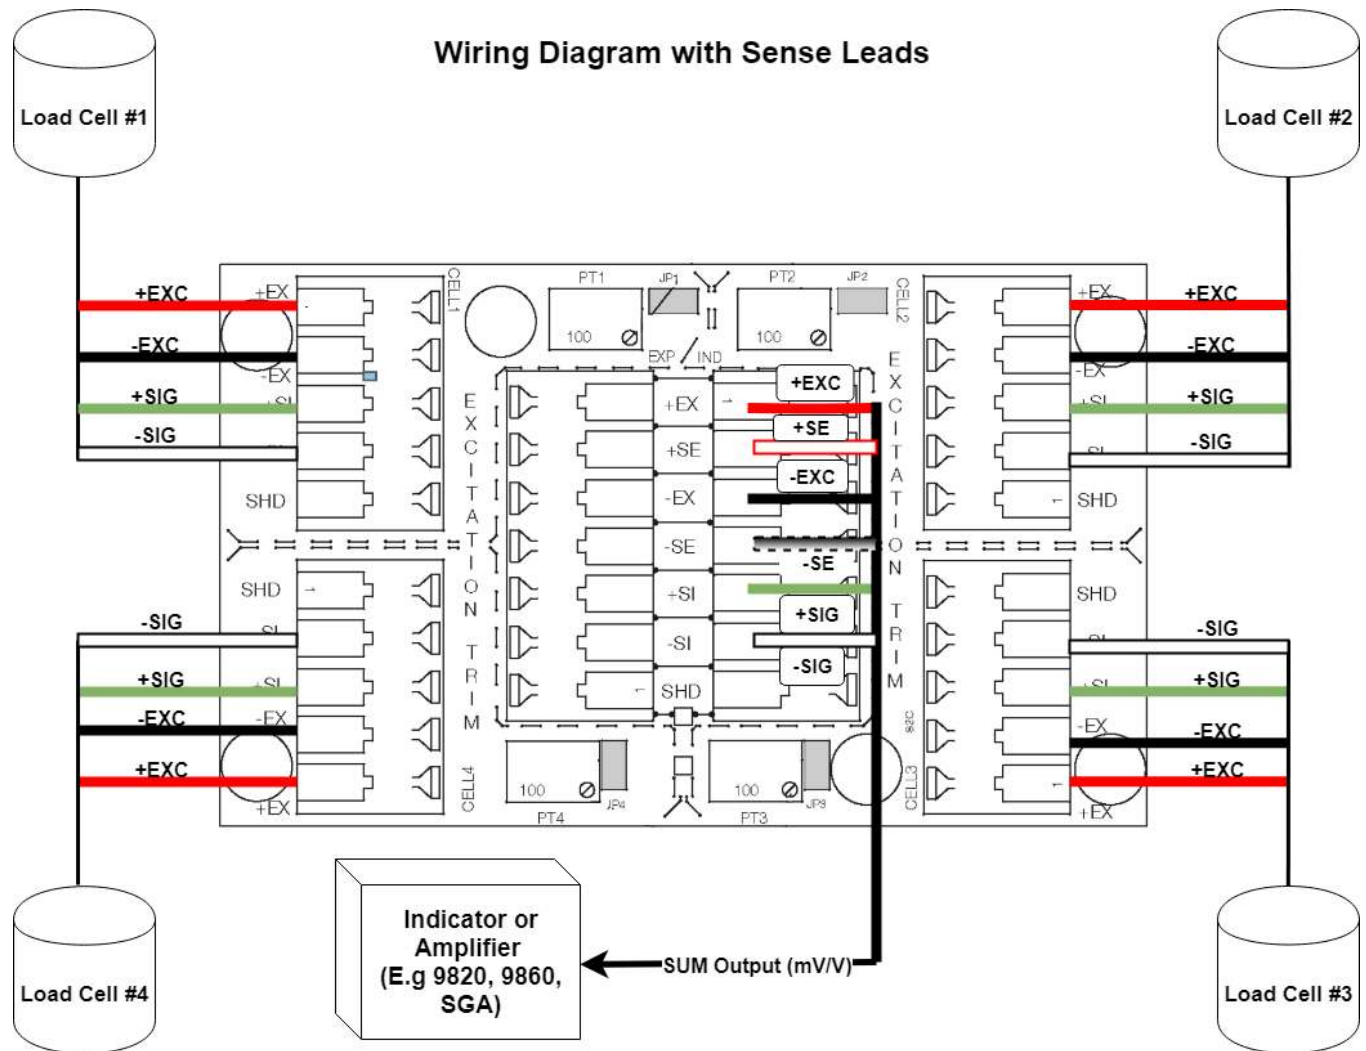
Wiring Diagram with Sense Leads

Load Cell #1

Load Cell #2

+EXC
-EXC
+SIG
-SIG

+EX
-EX
SHD

CELL1

PT1
JP1
100
EXP
IND

PT2
JP2
100

CELL2

+EX
-EX
SHD

+EXC
-EXC
+SIG
-SIG

EXCITATION TRIM

+EX
+SE
-EX
-SE
+SI
-SI
SHD

+EXC
+SE
-EXC
-SE
+SIG
-SIG

EXCITATION TRIM

SHD
-SIG
+SIG
-EXC
+EXC
-EX
+EX

SHD
-SIG
+SIG
-EXC
+EXC
-EX
+EX

CELL4
100
PT4
JP4

100
PT3
JP3
CELL3

Indicator or Amplifier (E.g 9820, 9860, SGA)

SUM Output (mV/V)

Load Cell #4

Load Cell #3